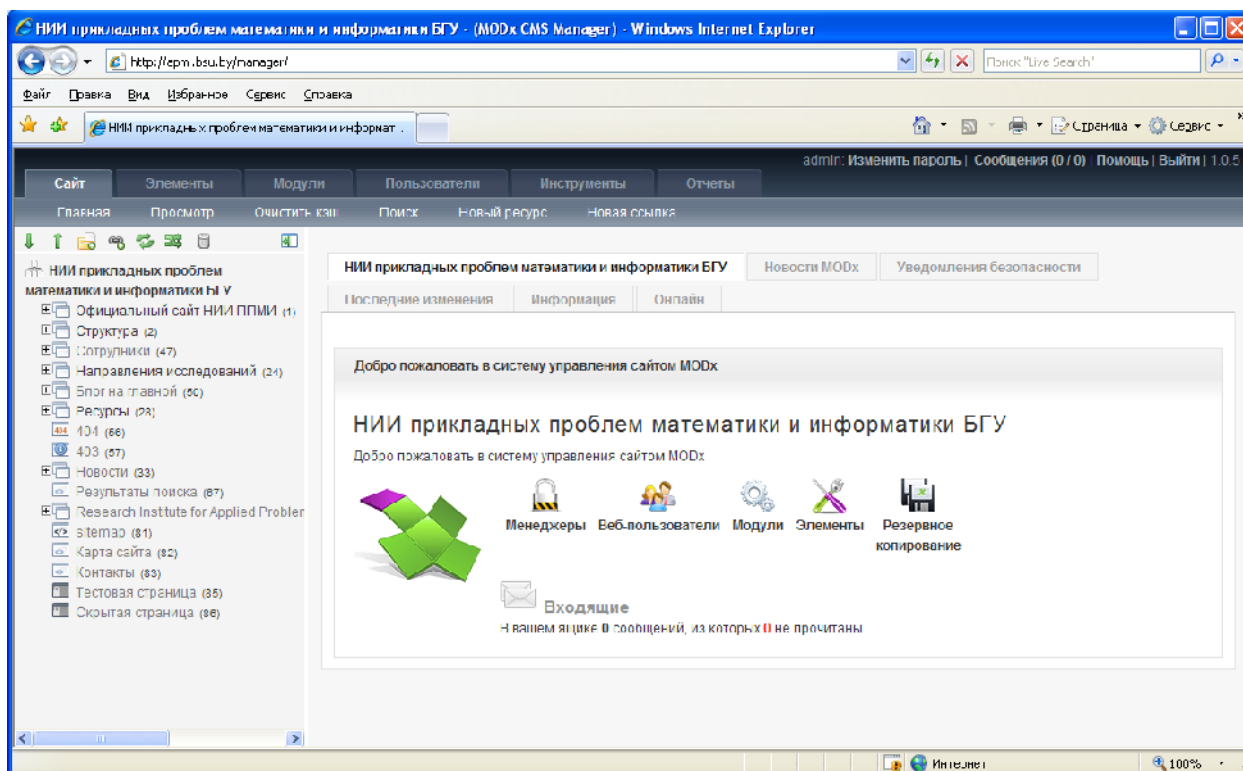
НИИ прикладных проблем математики и информатики БГУ - (MODx CMS Manager) - Windows Internet Explorer

http://apm.bsu.by/manager/

Поиск "Live Search"

Файл Правка Вид Избранное Сервис Справка

НИИ прикладных проблем математики и информат...

Страница ▾ Сервис ▾

admin: Изменить пароль | Сообщения (0 / 0) Помощь | Выйти | 1.0.5

Сайт Элементы Модули Пользователи Инструменты Отчеты

Главная Просмотр Очистить кэш Поиск Новый ресурс Новая ссылка

НИИ прикладных проблем математики и информатики БГУ
Официальный сайт НИИ ППМИ (1)
Структура (2)
Сотрудники (47)
Направления исследований (24)
Блог на главной (50)
Ресурсы (23)
404 (56)
403 (57)
Новости (33)
Результаты поиска (67)
Research Institute for Applied Probler
sitemap (81)
Карта сайта (82)
Контакты (83)
Тестовая страница (85)
Скрытая страница (86)

НИИ прикладных проблем математики и информатики БГУ | Новости MODx | Уведомления безопасности
Последние изменения | Информация | Онлайн

Добро пожаловать в систему управления сайтом MODx

НИИ прикладных проблем математики и информатики БГУ

Добро пожаловать в систему управления сайтом MODx

Менеджеры Веб-пользователи Модули Элементы Резервное копирование

Входящие

В вашем ящике 0 сообщений, из которых 0 не прочитаны

Интернет 100%